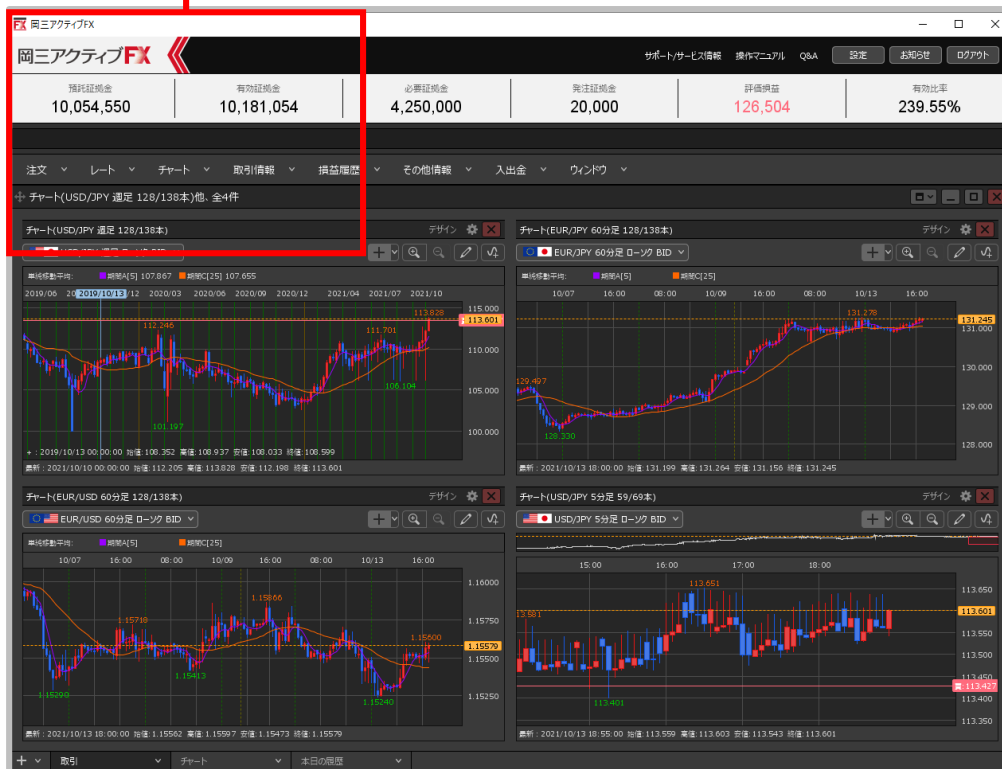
FX 岡三アクティブFX

岡三アクティブFX

サポート/サービス情報 操作マニュアル Q&A 設定 お知らせ ログアウト

| 預託証拠金 | 有効証拠金 | 必要証拠金 | 発注証拠金 | 評価損益 | 有効比率 |
|---|---|---|---|---|---|
| 10,054,550 | 10,181,054 | 4,250,000 | 20,000 | 126,504 | 239.55% |

注文 レート チャート 取引情報 損益履歴 その他情報 入出金 ウィンドウ

チャート(USD/JPY 週足 128/138本)他、全4件

チャート(USD/JPY 週足 128/138本) デザイン

単純移動平均: 期間A[5] 107.867 期間C[25] 107.655

2019/06 20 2019/10/13 /12 2020/03 2020/06 2020/09 2020/12 2021/04 2021/07 2021/10

115.000 113.828 113.601 112.246 111.701 110.000 105.104 105.000 101.197 100.000

＊: 2019/10/13 00:00:00 始値:108.352 高値:108.937 安値:108.033 終値:108.599

最新: 2021/10/10 00:00:00 始値:112.205 高値:113.828 安値:112.198 終値:113.601

チャート(EUR/JPY 60分足 128/138本) デザイン

EUR/JPY 60分足 ローソク BID

単純移動平均: 期間A[5] 期間C[25]

10/07 16:00 08:00 10/09 16:00 08:00 10/13 16:00

131.278 131.245 131.000 130.000 129.497 129.000 128.330 128.000

最新: 2021/10/13 18:00:00 始値:131.199 高値:131.264 安値:131.156 終値:131.245

チャート(EUR/USD 60分足 128/138本) デザイン

EUR/USD 60分足 ローソク BID

単純移動平均: 期間A[5] 期間C[25]

10/07 16:00 08:00 10/09 16:00 08:00 10/13 16:00

1.16000 1.15866 1.15718 1.15750 1.15600 1.15579 1.15500 1.15413 1.15290 1.15250 1.15240

最新: 2021/10/13 18:00:00 始値:1.15562 高値:1.15597 安値:1.15473 終値:1.15579

チャート(USD/JPY 5分足 59/69本) デザイン

USD/JPY 5分足 ローソク BID

15:00 16:00 17:00 18:00

113.650 113.651 113.601 113.601 113.550 113.500 113.450 113.427 113.401 113.400 113.350

最新: 2021/10/13 18:55:00 始値:113.559 高値:113.603 安値:113.543 終値:113.601

取引 チャート 本日の履歴